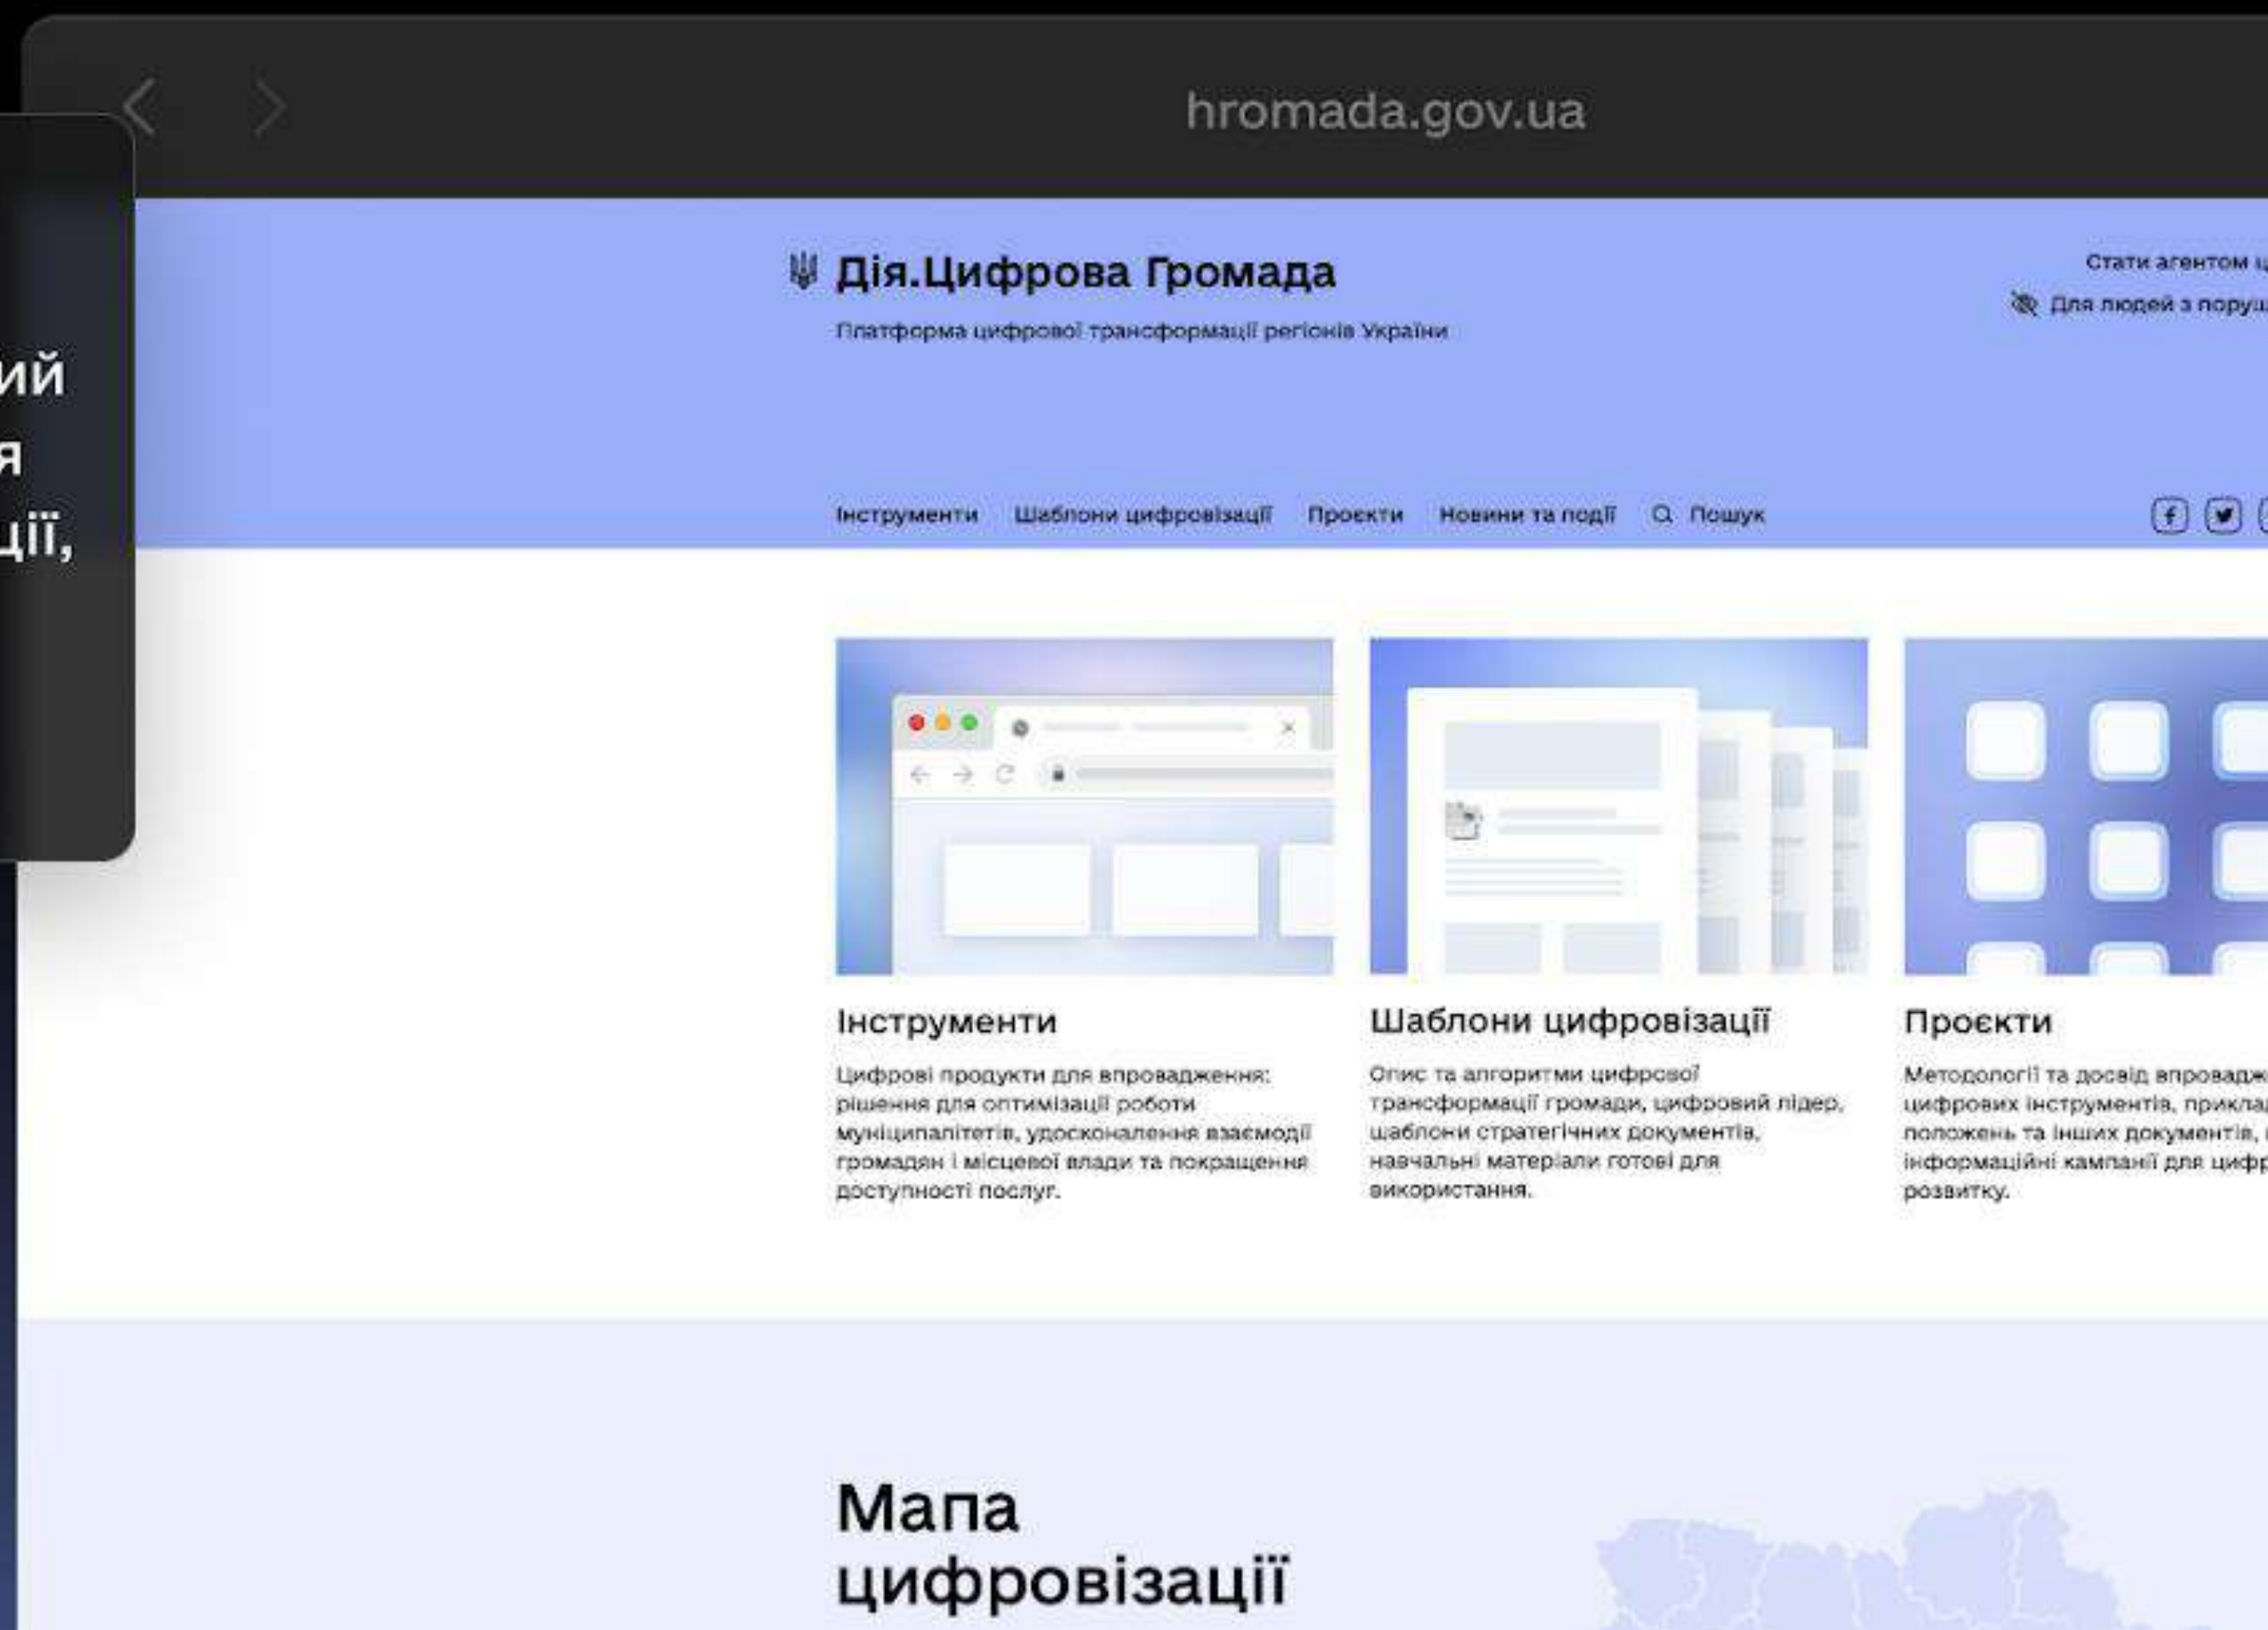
ий
я
ції,

hromada.gov.ua

Дія.Цифрова Громада

Платформа цифрової трансформації регіонів України

Стати агентом ц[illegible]

Для людей з поруш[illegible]

Інструменти Шаблони цифровізації Проєкти Новини та події Пошук

Інструменти

Цифрові продукти для впровадження: рішення для оптимізації роботи муніципалітетів, удосконалення взаємодії громадян і місцевої влади та покращення доступності послуг.

Шаблони цифровізації

Опис та алгоритми цифрової трансформації громади, цифровий лідер, шаблони стратегічних документів, навчальні матеріали готові для використання.

Проєкти

Методології та досвід впровадж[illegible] цифрових інструментів, приклад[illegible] положень та інших документів, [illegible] інформаційні кампанії для цифр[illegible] розвитку.

Мапа цифровізації